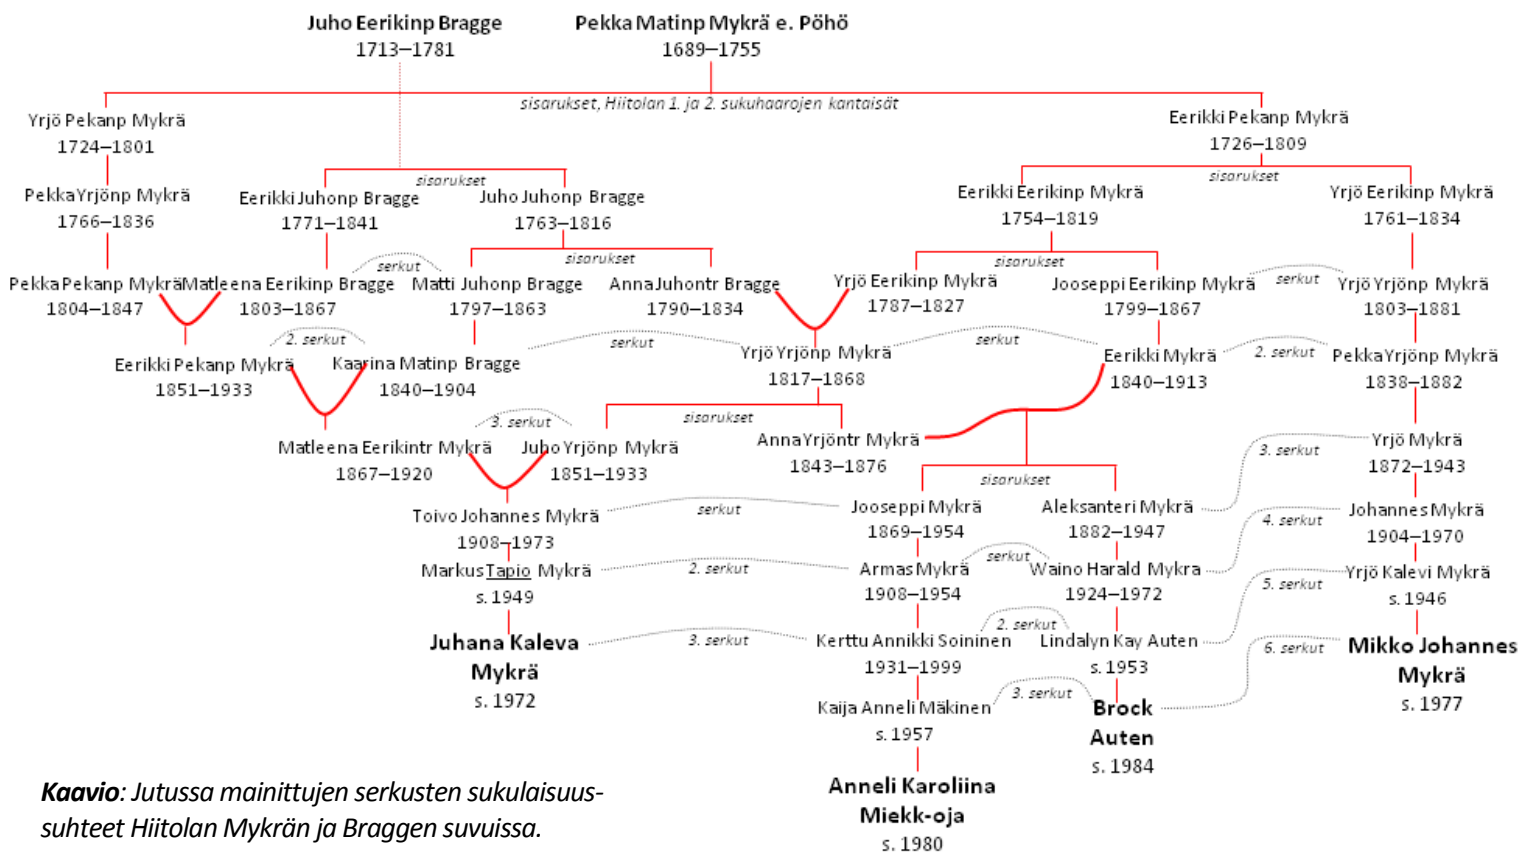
Juho Eerikinp Bragge
1713–1781

Pekka Matinp Mykrä e. Pöhö
1689–1755

sisarukset, Hiitolan 1. ja 2. sukuhaarojen kantaisät

Yrjö Pekanp Mykrä
1724–1801

Eerikki Pekanp Mykrä
1726–1809

sisarukset

sisarukset

Pekka Yrjönp Mykrä
1766–1836

Eerikki Juhonp Bragge
1771–1841

Juho Juhonp Bragge
1763–1816

Eerikki Eerikinp Mykrä
1754–1819

Yrjö Eerikinp Mykrä
1761–1834

serkut

sisarukset

sisarukset

Pekka Pekanp Mykrä
1804–1847

Matleena Eerikinp Bragge
1803–1867

Matti Juhonp Bragge
1797–1863

Anna Juhontr Bragge
1790–1834

Yrjö Eerikinp Mykrä
1787–1827

Jooseppi Eerikinp Mykrä
1799–1867

serkut

Yrjö Yrjönp Mykrä
1803–1881

2. serkut

serkut

serkut

Eerikki Pekanp Mykrä
1851–1933

Kaarina Matinp Bragge
1840–1904

Yrjö Yrjönp Mykrä
1817–1868

Eerikki Mykrä
1840–1913

2. serkut

Pekka Yrjönp Mykrä
1838–1882

3. serkut

sisarukset

Matleena Eerikintr Mykrä
1867–1920

Juho Yrjönp Mykrä
1851–1933

Anna Yrjöntr Mykrä
1843–1876

Yrjö Mykrä
1872–1943

3. serkut

sisarukset

Toivo Johannes Mykrä
1908–1973

serkut

Jooseppi Mykrä
1869–1954

Aleksanteri Mykrä
1882–1947

Johannes Mykrä
1904–1970

4. serkut

serkut

Markus Tapio Mykrä
s. 1949

2. serkut

Armas Mykrä
1908–1954

Waino Harald Mykra
1924–1972

Yrjö Kalevi Mykrä
s. 1946

5. serkut

2. serkut

Juhana Kaleva Mykrä
s. 1972

3. serkut

Kerttu Annikki Soininen
1931–1999

Lindalyn Kay Auten
s. 1953

6. serkut

Mikko Johannes Mykrä
s. 1977

3. serkut

Kaija Anneli Mäkinen
s. 1957

Brock Auten
s. 1984

Anneli Karoliina Miekk-oja
s. 1980

Kaavio: Jutussa mainittujen serkusten sukulaisuussuhteet Hiitolan Mykrän ja Braggen suvuissa.